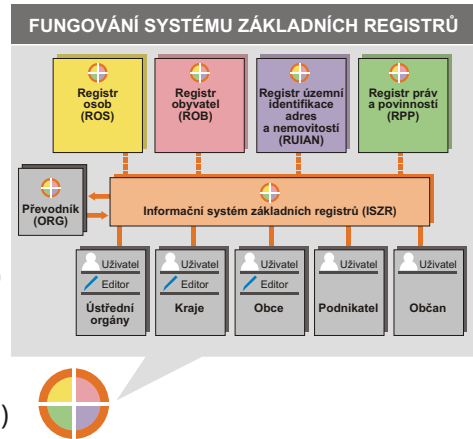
FUNGOVÁNÍ SYSTÉMU ZÁKLADNÍCH REGISTRŮ

Registr osob (ROS)

Registr obyvatel (ROB)

Registr územní identifikace adres a nemovitostí (RUIAN)

Registr práv a povinností (RPP)

Převodník (ORG)

Informační systém základních registrů (ISZR)

Uživatel
Editor
Ústřední orgány

Uživatel
Editor
Kraje

Uživatel
Editor
Obce

Uživatel
Podnikatel

Uživatel
Občan

)